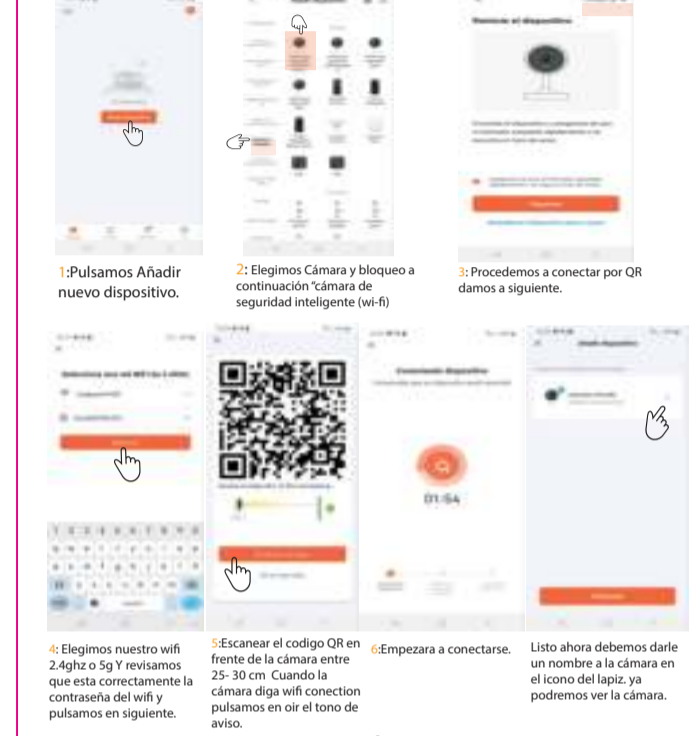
1:Pulsamos Añadir nuevo dispositivo.

2: Elegimos Cámara y bloqueo a continuación "cámara de seguridad inteligente (wi-fi)

3: Procedemos a conectar por QR damos a siguiente.

01:54

4: Elegimos nuestro wifi 2.4ghz o 5g Y revisamos que esta correctamente la contraseña del wifi y pulsamos en siguiente.

5:Escanear el codigo QR en frente de la cámara entre 25- 30 cm Cuando la cámara diga wifi conection pulsamos en oir el tono de aviso.

6:Empezara a conectarse.

Listo ahora debemos darle un nombre a la cámara en el icono del lapiz. ya podremos ver la cámara.